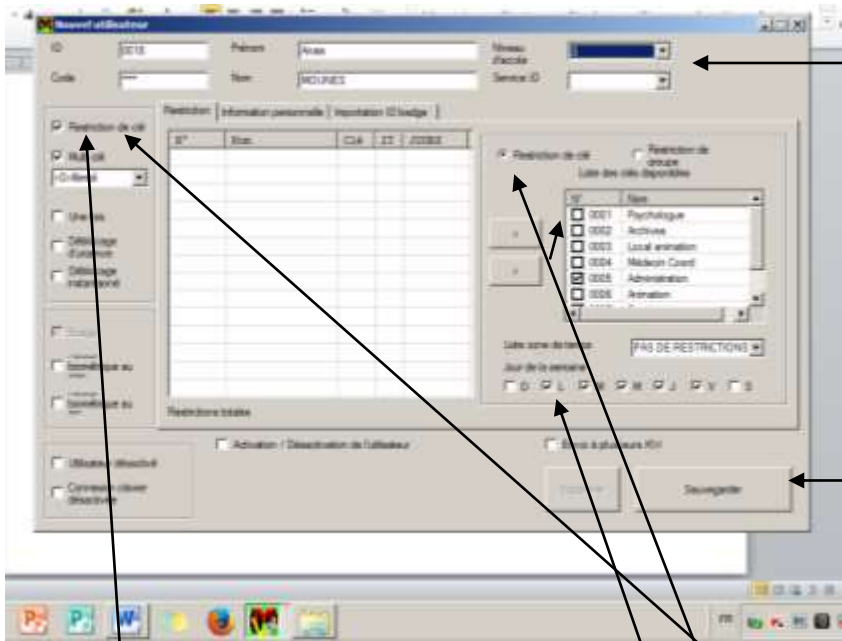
Nouvel utilisateur

ID 0018
Prénom Anas
Niveau d'accès
Code ****
Nom MOUNES
Service ID

Restriction de clé
Multi clé
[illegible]
Une fois
Déblocage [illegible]
Déblocage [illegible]

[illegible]
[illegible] biométrique au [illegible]
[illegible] biométrique du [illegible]

Utilisateur désactivé
Connexion clavier désactivée

Restriction | Information personnelle | Importation ID badge

N° | Nom | Clé | ZI | JOURS

Restrictions totales

Restriction de clé
Restriction de groupe
Liste des clés disponibles

| N° | Nom |
|---|---|
| 0001 | Psychologue |
| 0002 | Archives |
| 0003 | Local animation |
| 0004 | Médecin Coord |
| 0005 | Administration |
| 0006 | Animation |

>
<

Liste zone de temps PAS DE RESTRICTIONS
Jour de la semaine
D L M M J V S

Activation / Désactivation de l'utilisateur
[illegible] à plusieurs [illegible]

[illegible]
Sauvegarder